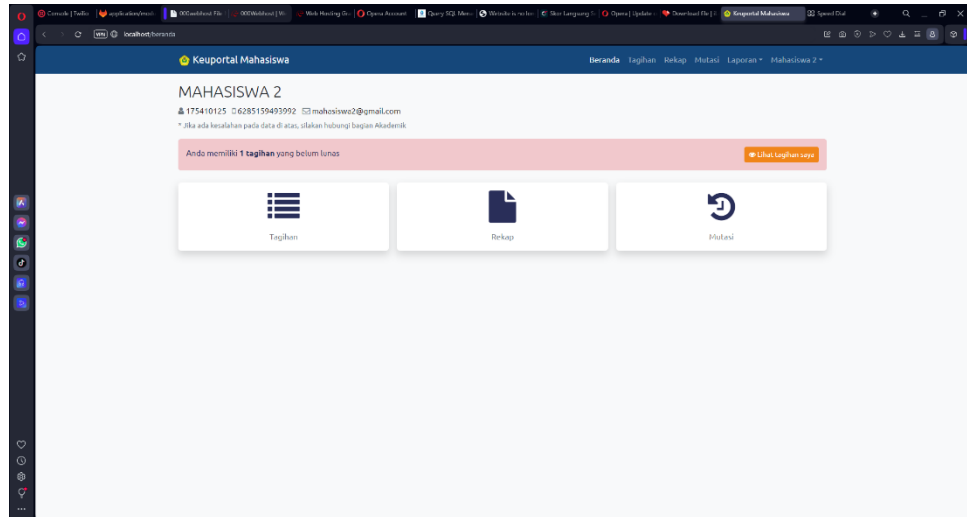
Console | Twilio | application/mon | 000webhost File | 000Webhost | Web Hosting Gr | Opera Account | Query SQL Menu | Website is no lon | Skor Langsung | Opera | Update | Download File | Keuportal Mahasiswa | Speed Dial

localhost/beranda

Keuportal Mahasiswa

Beranda Tagihan Rekap Mutasi Laporan Mahasiswa 2

MAHASISWA 2

175410125 6285159493992 mahasiswa2@gmail.com

* Jika ada kesalahan pada data di atas, silakan hubungi bagian Akademik

Anda memiliki **1 tagihan** yang belum lunas

Lihat tagihan saya

Tagihan

Rekap

Mutasi